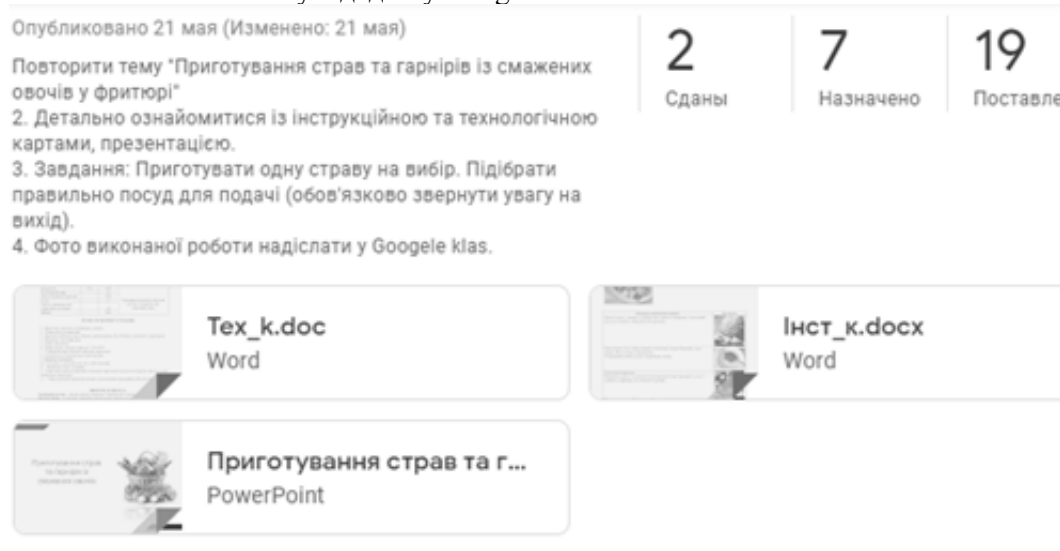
Опубликовано 21 мая (Изменено: 21 мая)

Повторити тему "Приготування страв та гарнірів із смажених овочів у фритюрі"
2. Детально ознайомитися із інструкційною та технологічною картами, презентацією.
3. Завдання: Приготувати одну страву на вибір. Підібрати правильно посуд для подачі (обов'язково звернути увагу на вихід).
4. Фото виконаної роботи надіслати у Googele klas.

2
Сданы

7
Назначено

19
Поставле

Тех_к.doc
Word

Інст_к.docx
Word

Приготування страв та г...
PowerPoint